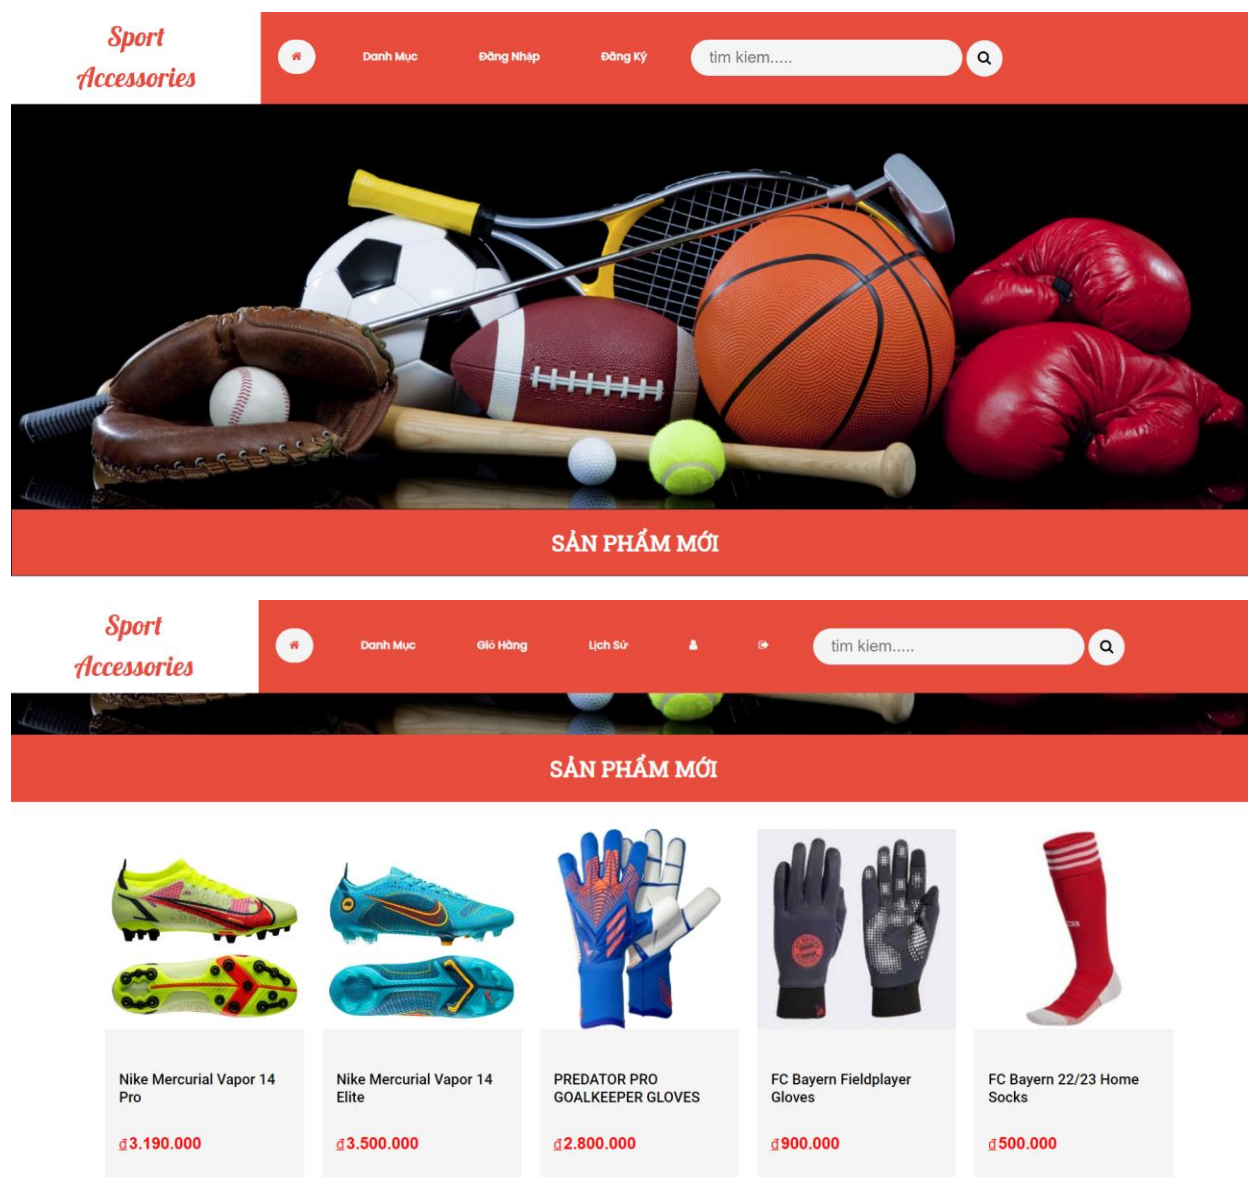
Sport Accessories

Danh Mục Đăng Nhập Đăng Ký tim kiem.....

SẢN PHẨM MỚI

Sport Accessories

Danh Mục Giỏ Hàng Lịch Sử tim kiem.....

SẢN PHẨM MỚI

Nike Mercurial Vapor 14 Pro

₫3.190.000

Nike Mercurial Vapor 14 Elite

₫3.500.000

PREDATOR PRO GOALKEEPER GLOVES

₫2.800.000

FC Bayern Fieldplayer Gloves

₫900.000

FC Bayern 22/23 Home Socks

₫500.000